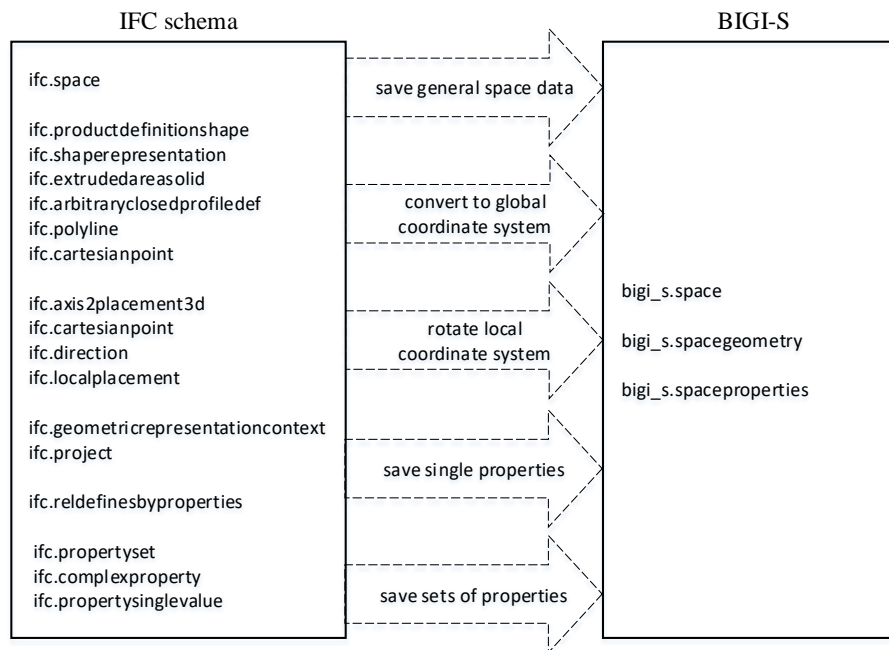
IFC schema

ifc.space

ifc.productdefinitionshape
ifc.shaperepresentation
ifc.extrudedareasolid
ifc.arbitraryclosedprofiledef
ifc.polyline
ifc.cartesianpoint

ifc.axis2placement3d
ifc.cartesianpoint
ifc.direction
ifc.localplacement

ifc.geometricrepresentationcontext
ifc.project

ifc.reldefinesbyproperties

ifc.propertyset
ifc.complexproperty
ifc.propertysinglevalue

save general space data

convert to global coordinate system

rotate local coordinate system

save single properties

save sets of properties

BIGI-S

bigi_s.space

bigi_s.spacegeometry

bigi_s.spaceproperties